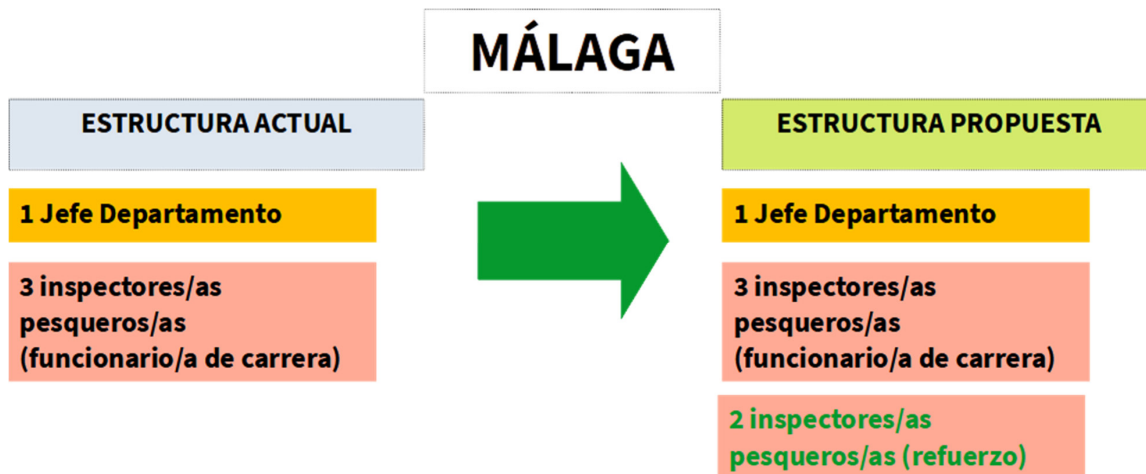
MÁLAGA

ESTRUCTURA ACTUAL

1 Jefe Departamento

3 inspectores/as pesqueros/as (funcionario/a de carrera)

ESTRUCTURA PROPUESTA

1 Jefe Departamento

3 inspectores/as pesqueros/as (funcionario/a de carrera)

2 inspectores/as pesqueros/as (refuerzo)